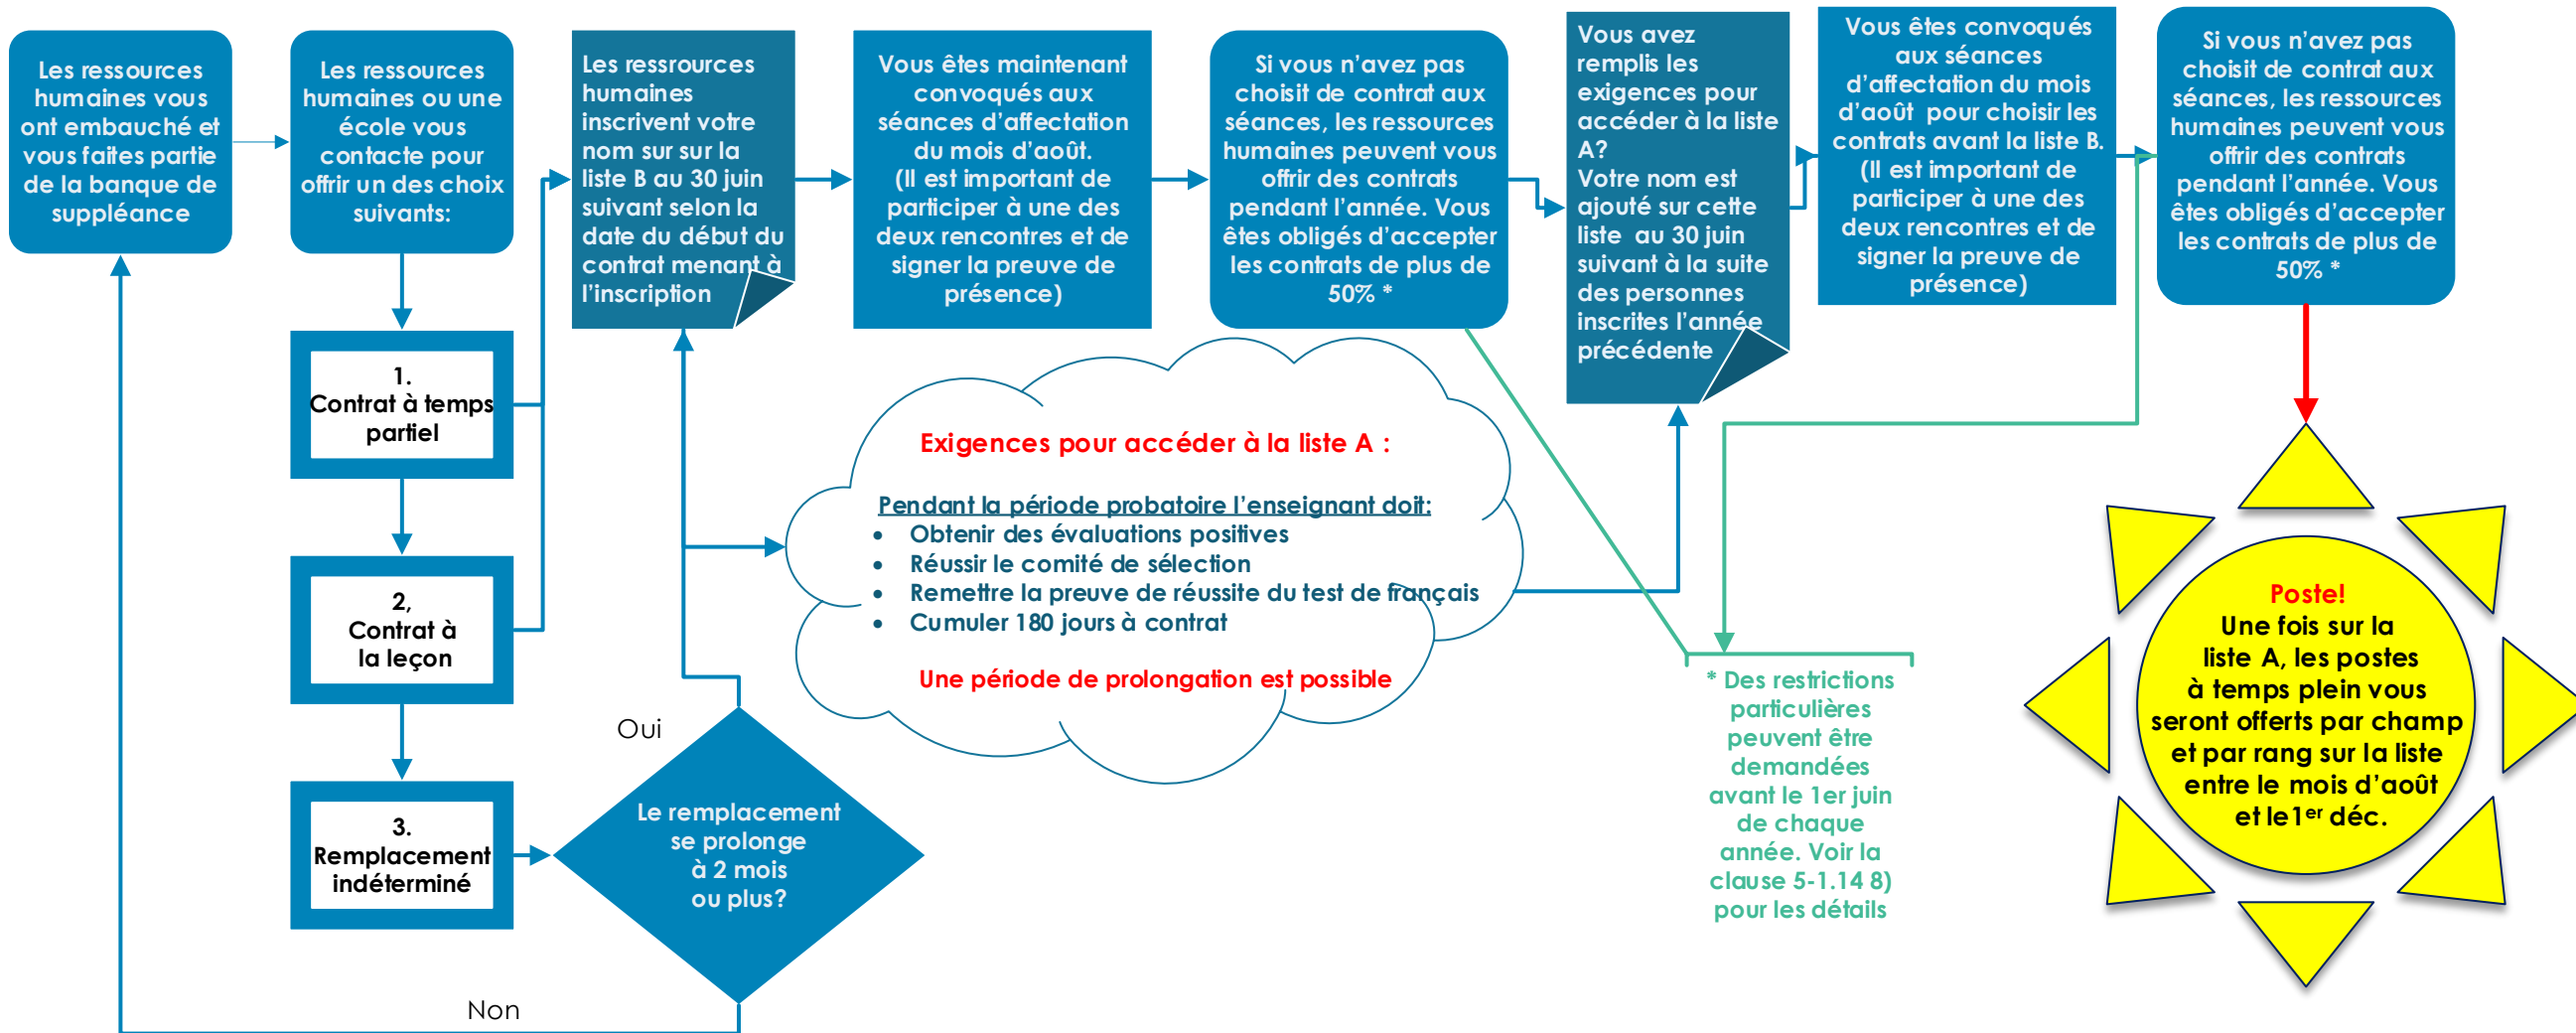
Les ressources humaines vous ont embauché et vous faites partie de la banque de suppléance

Les ressources humaines ou une école vous contacte pour offrir un des choix suivants:

1.
Contrat à temps partiel

2,
Contrat à la leçon

3.
Remplacement indéterminé

Le remplacement se prolonge à 2 mois ou plus?

Oui

Non

Les ressrources humaines inscrivent votre nom sur la liste B au 30 juin suivant selon la date du début du contrat menant à l'inscription

Vous êtes maintenant convoqués aux séances d'affectation du mois d'août. (Il est important de participer à une des deux rencontres et de signer la preuve de présence)

Si vous n'avez pas choisit de contrat aux séances, les ressources humaines peuvent vous offrir des contrats pendant l'année. Vous êtes obligés d'accepter les contrats de plus de 50% *

Vous avez remplis les exigences pour accéder à la liste A?
Votre nom est ajouté sur cette liste au 30 juin suivant à la suite des personnes inscrites l'année précédente

Vous êtes convoqués aux séances d'affectation du mois d'août pour choisir les contrats avant la liste B. (Il est important de participer à une des deux rencontres et de signer la preuve de présence)

Si vous n'avez pas choisit de contrat aux séances, les ressources humaines peuvent vous offrir des contrats pendant l'année. Vous êtes obligés d'accepter les contrats de plus de 50% *

Exigences pour accéder à la liste A :

Pendant la période probatoire l'enseignant doit:
• Obtenir des évaluations positives
• Réussir le comité de sélection
• Remettre la preuve de réussite du test de français
• Cumuler 180 jours à contrat

Une période de prolongation est possible

* Des restrictions particulières peuvent être demandées avant le 1er juin de chaque année. Voir la clause 5-1.14 8) pour les détails

Poste!
Une fois sur la liste A, les postes à temps plein vous seront offerts par champ et par rang sur la liste entre le mois d'août et le 1$^{er}$ déc.